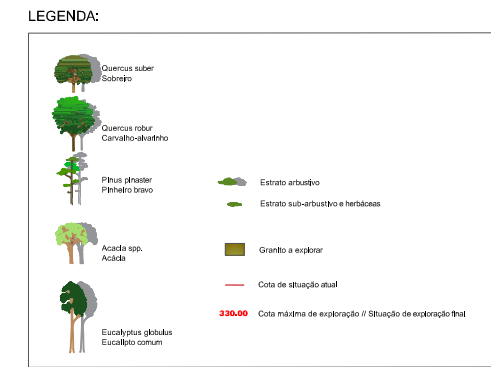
LEGENDA:

Quercus suber
Sobreiro

Quercus robur
Carvalho-alvarinho

Pinus pinaster
Pinheiro bravo

Acacia spp.
Acácia

Eucalyptus globulus
Eucalipto comum

Estrato arbustivo

Estrato sub-arbustivo e herbáceas

Granito a explorar

Cota de situação atual

330.00 Cota máxima de exploração // Situação de exploração final